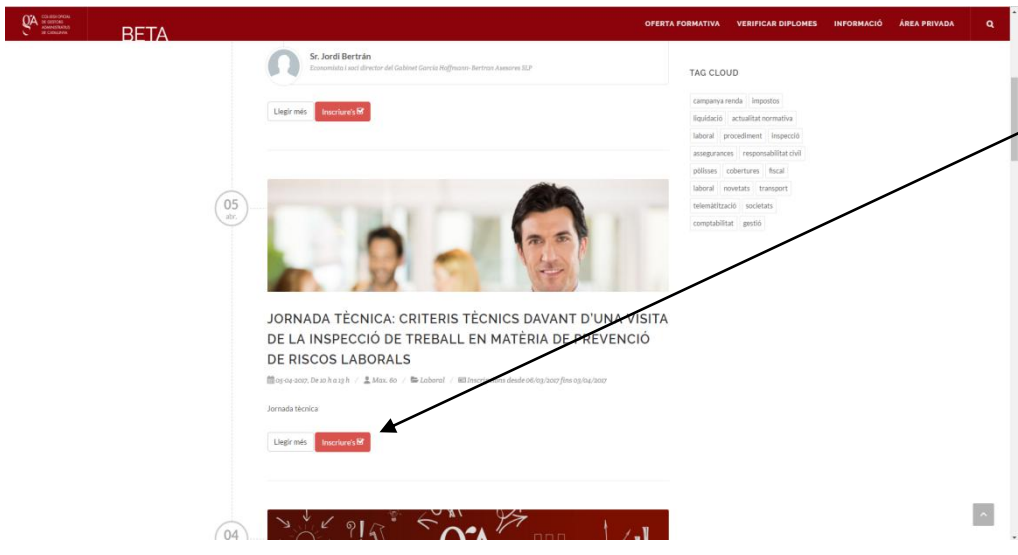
COL·LEGI OFICIAL DE GESTORS ADMINISTRATIUS DE CATALUNYA

BETA

OFERTA FORMATIVA VERIFICAR DIPLOMES INFORMACIÓ ÀREA PRIVADA

Sr. Jordi Bertrán
Economista i soci director del Gabinet Garcia Hoffmann-Bertran Assessors SLP

Llegir més Inscriure's

TAG CLOUD

campanya renda impostos liquidació actualitat normativa laboral procediment inspecció assegurances responsabilitat civil pòlisses cobertures fiscal laboral novetats transport telemàtització societats comptabilitat gestió

05 abr.

JORNADA TÈCNICA: CRITERIS TÈCNICS DAVANT D'UNA VISITA DE LA INSPECCIÓ DE TREBALL EN MATÈRIA DE PREVENCIÓ DE RISCOS LABORALS

05-04-2017, De 10 h a 13 h / Max. 60 / Laboral / Inscripcions desde 06/03/2017 fins 03/04/2017

Jornada tècnica

Llegir més Inscriure's

04